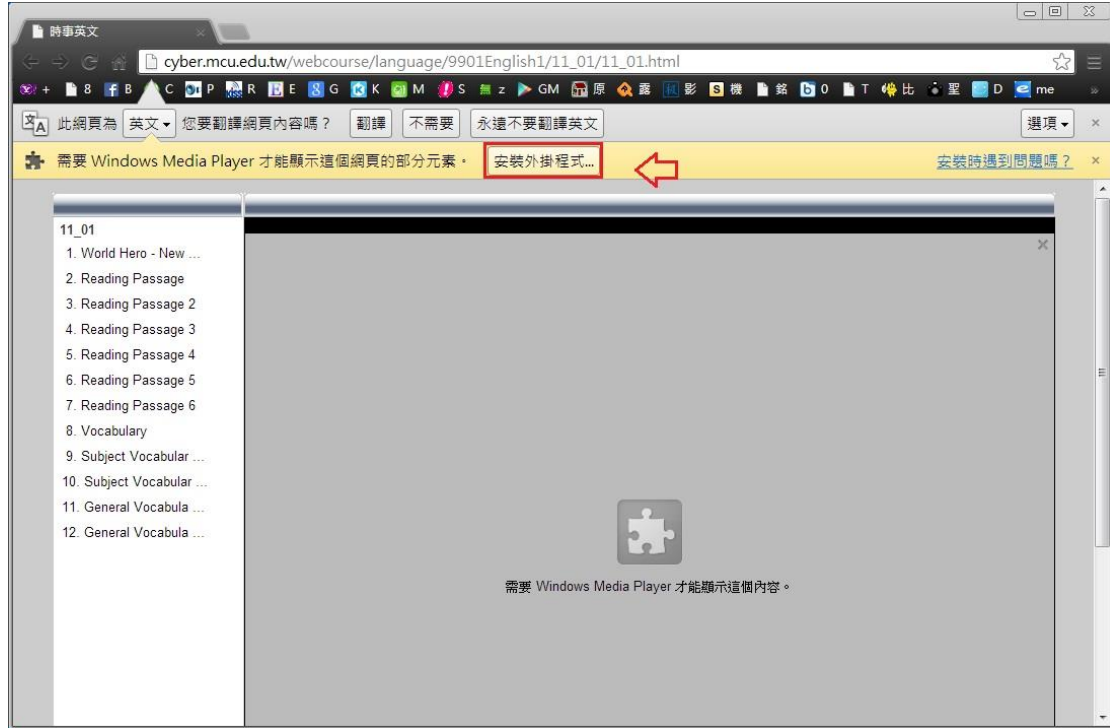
時事英文

cyber.mcu.edu.tw/webcourse/language/9901English1/11_01/11_01.html

+ 8 B C P R E G K M S z GM 原 露 影 機 銘 0 T 比 聖 D me

此網頁為 英文 您要翻譯網頁內容嗎？ 翻譯 不需要 永遠不要翻譯英文 選項

需要 Windows Media Player 才能顯示這個網頁的部分元素。 安裝外掛程式... 安裝時遇到問題嗎？

11_01
1. World Hero - New ...
2. Reading Passage
3. Reading Passage 2
4. Reading Passage 3
5. Reading Passage 4
6. Reading Passage 5
7. Reading Passage 6
8. Vocabulary
9. Subject Vocabular ...
10. Subject Vocabular ...
11. General Vocabula ...
12. General Vocabula ...

需要 Windows Media Player 才能顯示這個內容。